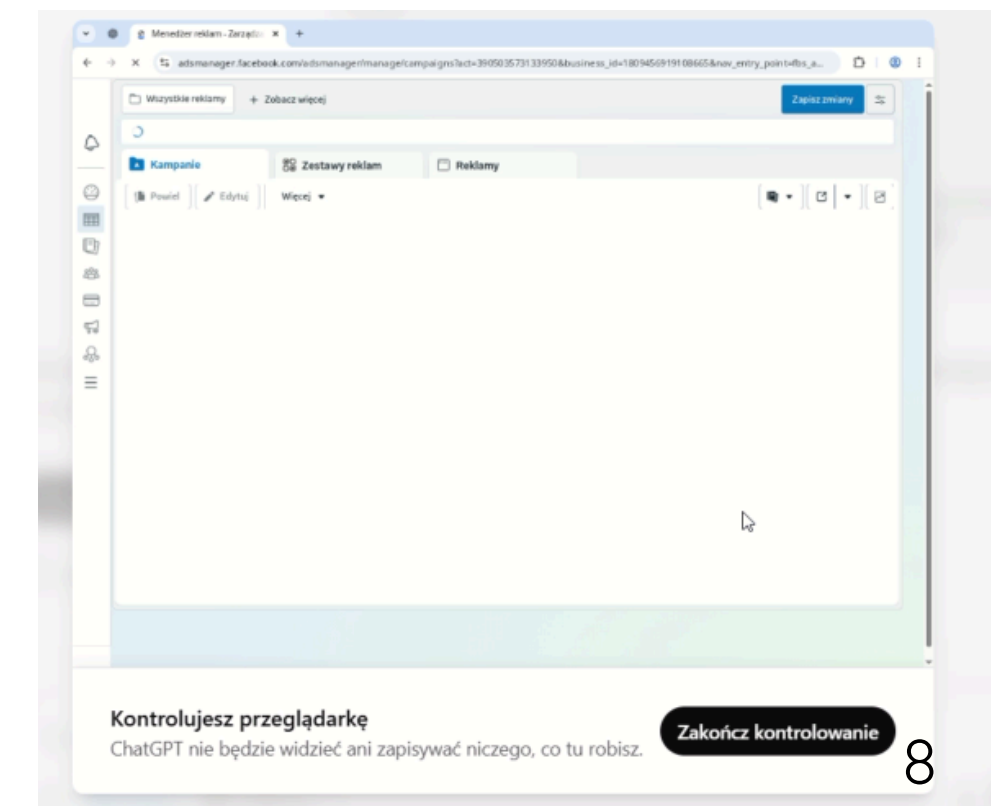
Menedżer reklam - Zarządz ×
+
adsmanager.facebook.com/adsmanager/manage/campaigns?act=390503573133950&business_id=1809456919108665&nav_entry_point=fbs_a...

Wszystkie reklamy
+ Zobacz więcej
Zapisz zmiany

Kampanie
Zestawy reklam
Reklamy

Powiel
Edytuj
Więcej

Kontrolujesz przeglądarkę
ChatGPT nie będzie widzieć ani zapisywać niczego, co tu robisz.
Zakończ kontrolowanie
8